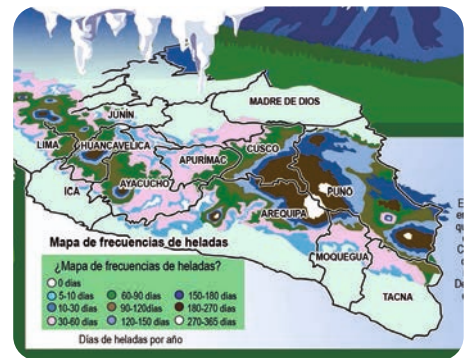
JUNÍN

MADRE DE DIOS

LIMA

HUANCAVELICA

APURÍMAC

CUSCO

ICA

AYACUCHO

PUNO

AREQUIPA

MOQUEGUA

TACNA

Mapa de frecuencias de heladas

¿Mapa de frecuencias de heladas?

| | | |
|---|---|---|
| 0 días | | |
| 5-10 días | 60-90 días | 150-180 días |
| 10-30 días | 90-120días | 180-270 días |
| 30-60 días | 120-150 días | 270-365 días |

Días de heladas por año

E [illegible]

C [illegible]

D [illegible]